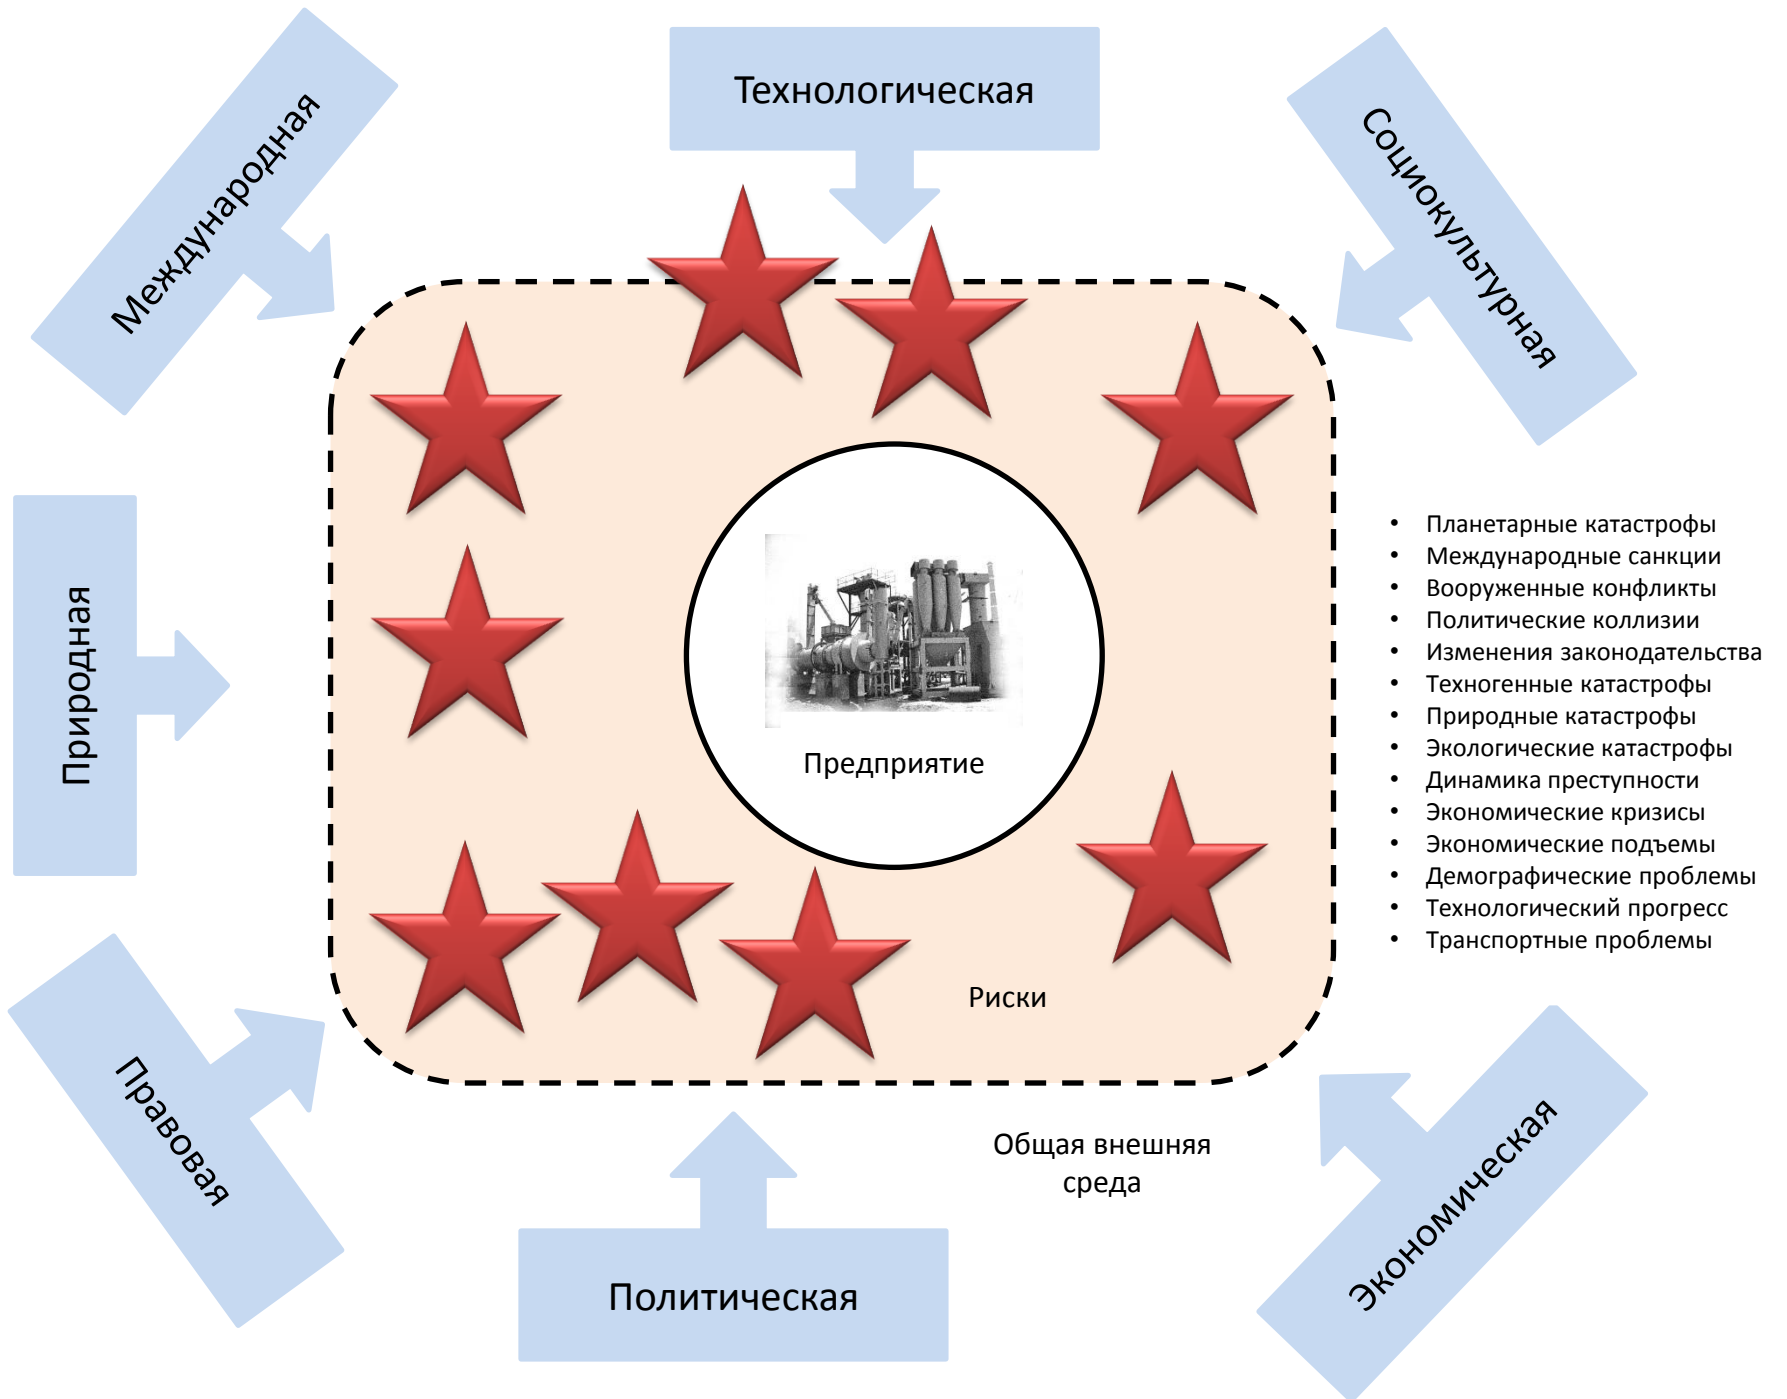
Международная

Технологическая

Социокультурная

Природная

Предприятие

Риски

Правовая

Политическая

Экономическая

Общая внешняя среда

- Планетарные катастрофы
- Международные санкции
- Вооруженные конфликты
- Политические коллизии
- Изменения законодательства
- Техногенные катастрофы
- Природные катастрофы
- Экологические катастрофы
- Динамика преступности
- Экономические кризисы
- Экономические подъемы
- Демографические проблемы
- Технологический прогресс
- Транспортные проблемы